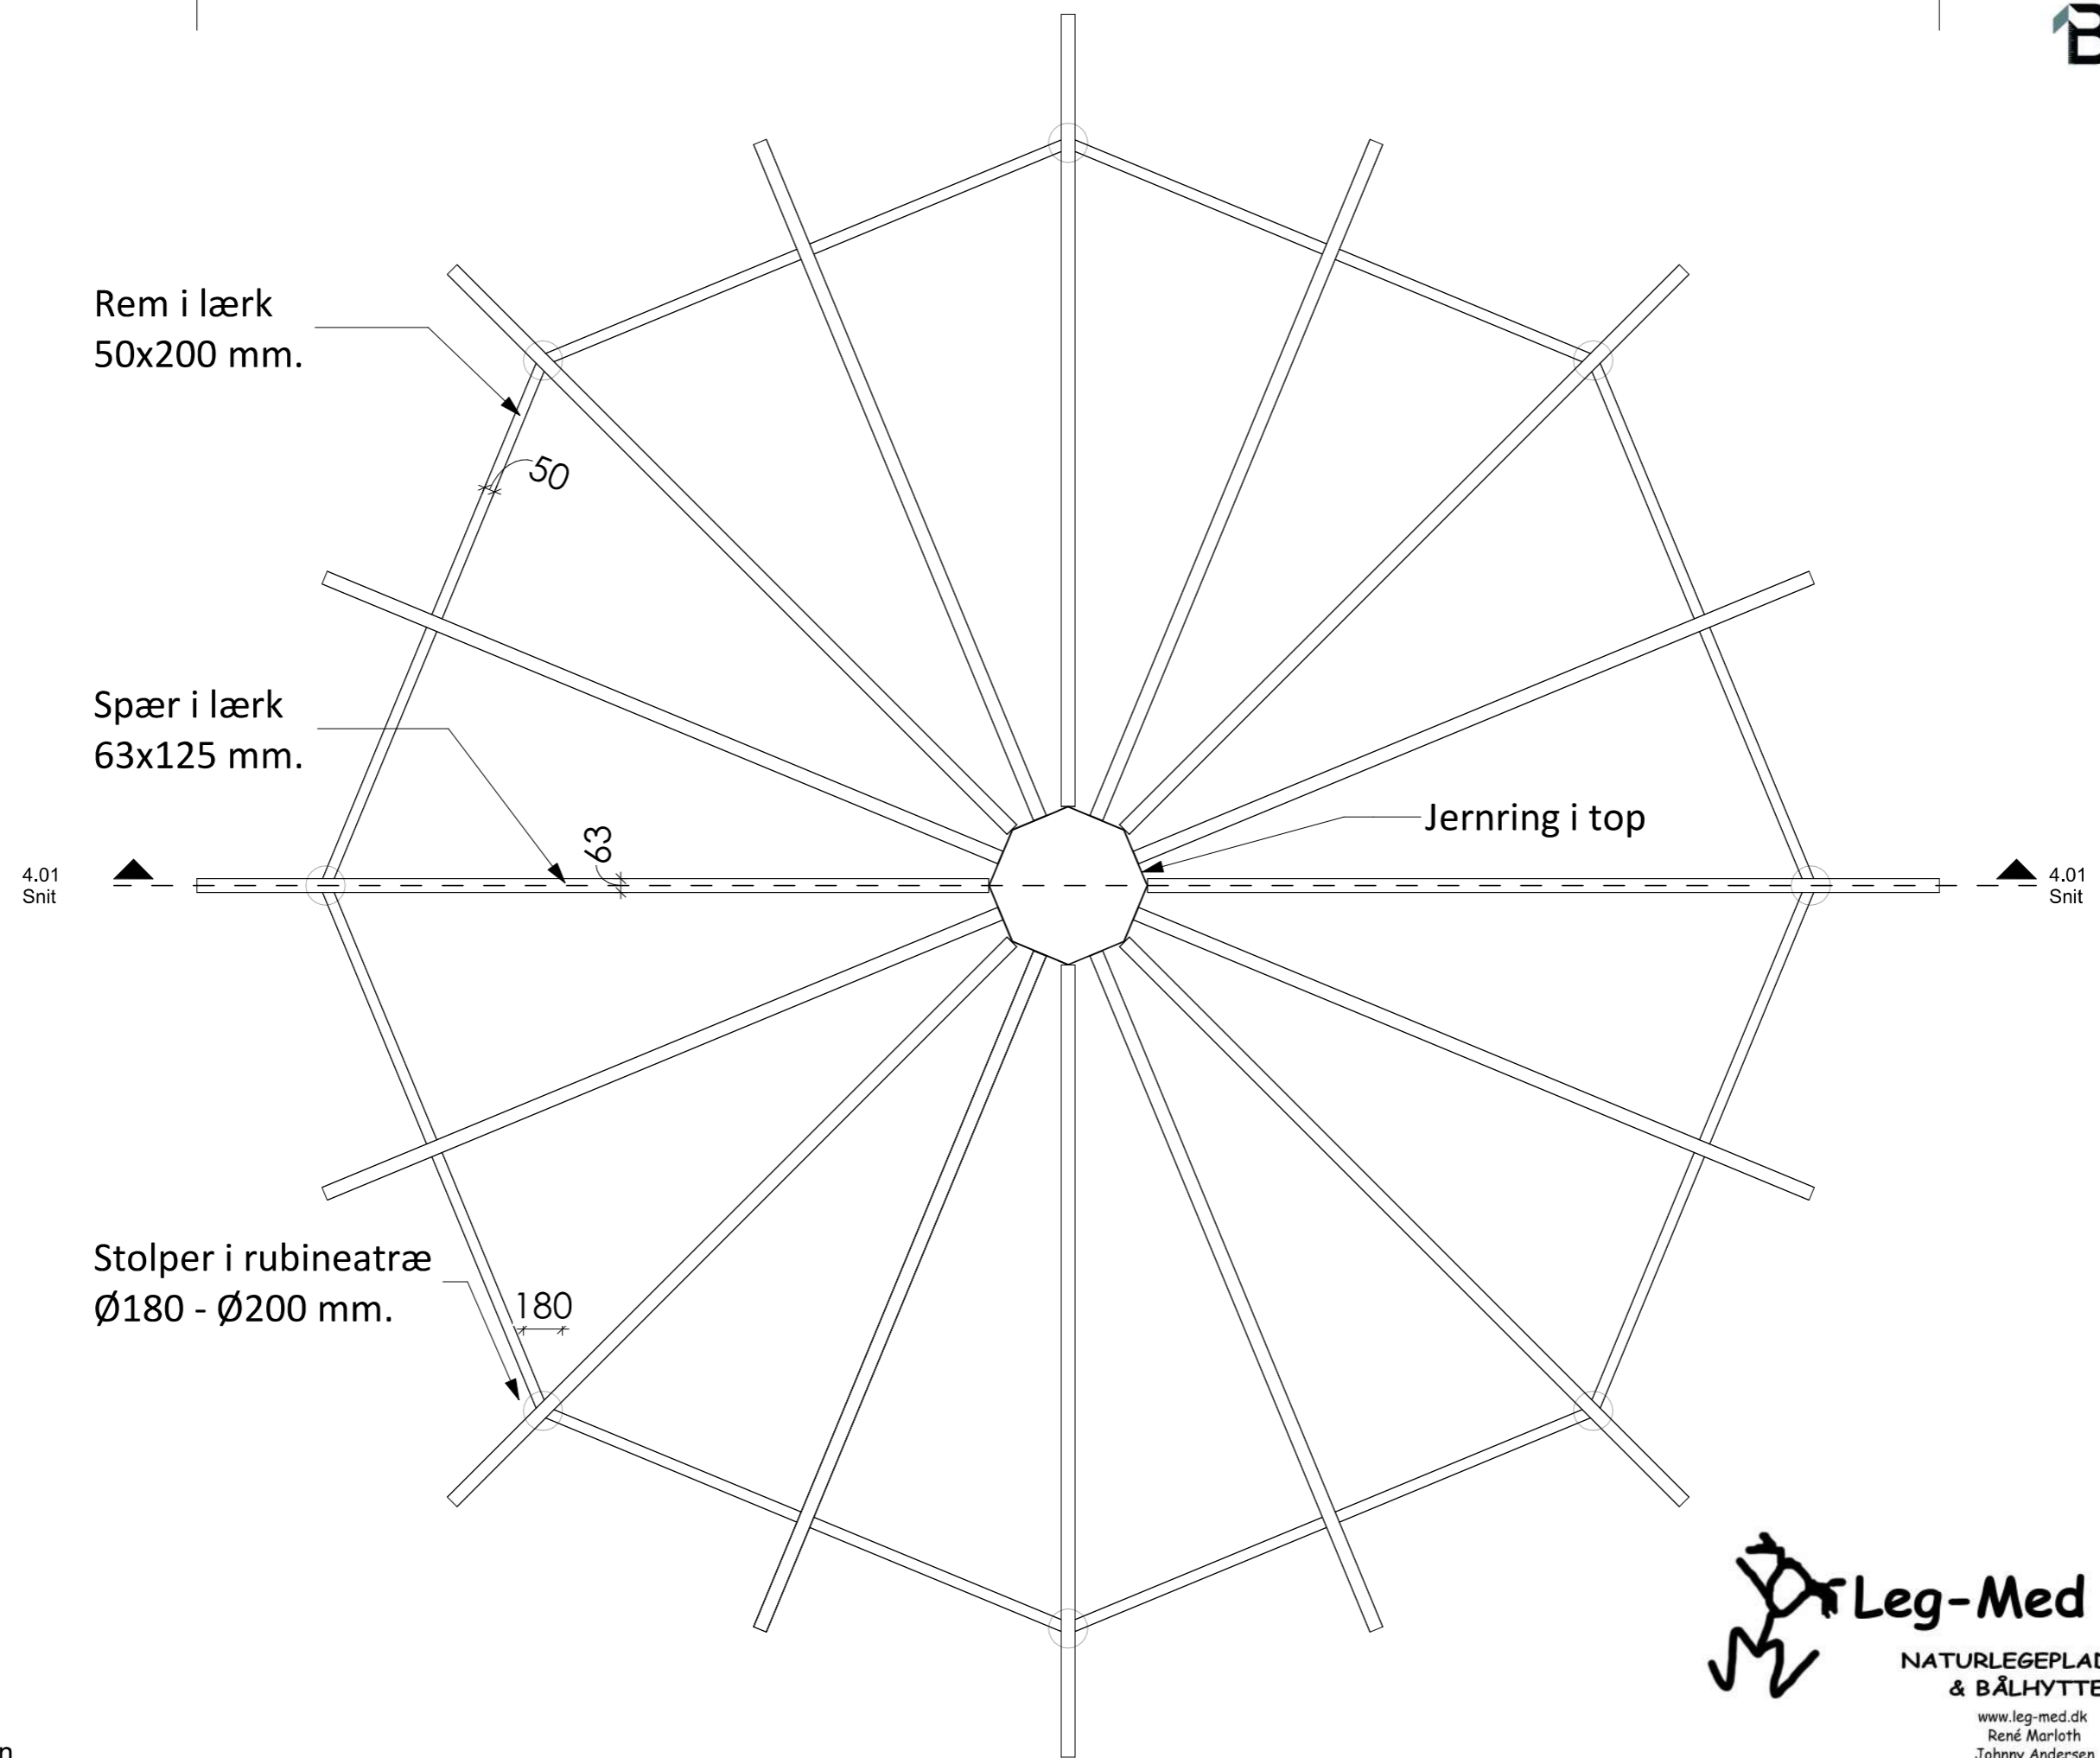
Rem i lærk
50x200 mm.

50

Spær i lærk
63x125 mm.

63

Jernring i top

4.01
Snit

4.01
Snit

Stolper i rubineatræ
Ø180 - Ø200 mm.

180

Leg-Med
NATURLEGEPLAD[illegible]
& BÅLHYTTE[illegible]
www.leg-med.dk
René Marloth
Johnny Andersen

n